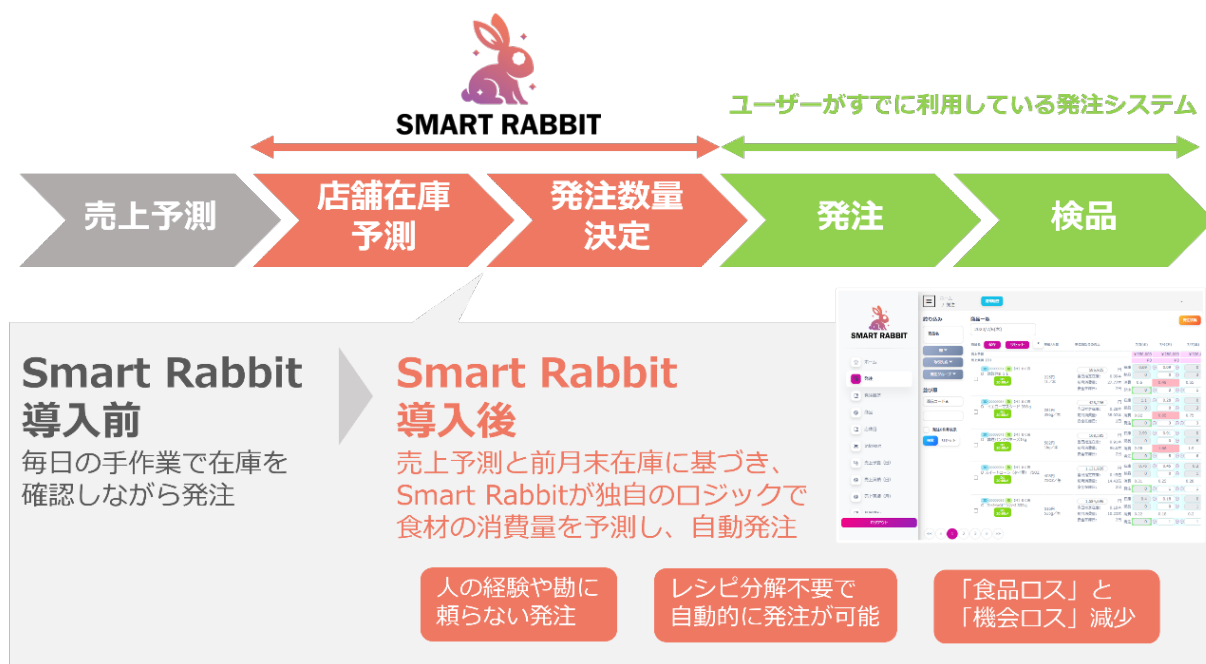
SMART RABBIT

ユーザーがすでに利用している発注システム

売上予測

店舗在庫予測

発注数量決定

発注

検品

Smart Rabbit 導入前

毎日の手作業で在庫を確認しながら発注

Smart Rabbit 導入後

売上予測と前月末在庫に基づき、Smart Rabbitが独自のロジックで食材の消費量を予測し、自動発注

SMART RABBIT

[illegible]

人の経験や勘に頼らない発注

レシピ分解不要で自動的に発注が可能

「食品ロス」と「機会ロス」減少